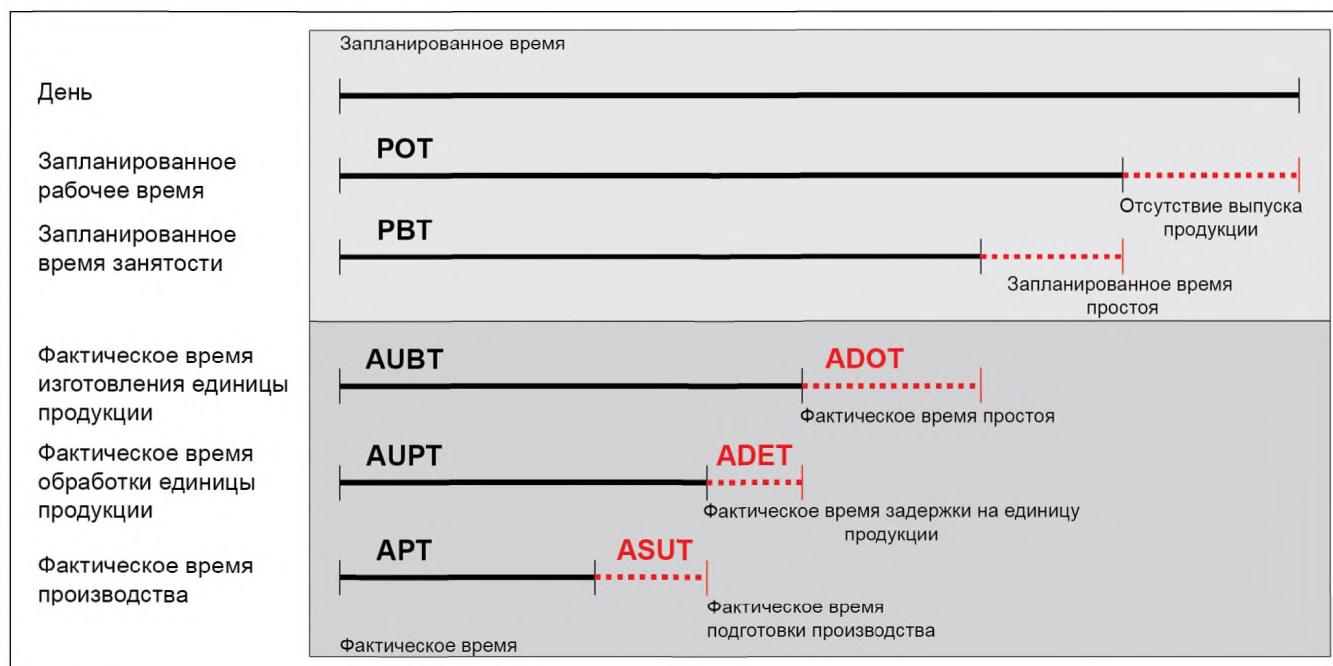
Запланированное время

День

Запланированное рабочее время

POT

Отсутствие выпуска продукции

Запланированное время занятости

PBT

Запланированное время простоя

Фактическое время изготовления единицы продукции

AUBT

ADOT

Фактическое время простоя

Фактическое время обработки единицы продукции

AUPT

ADET

Фактическое время задержки на единицу продукции

Фактическое время производства

APT

ASUT

Фактическое время подготовки производства

Фактическое время